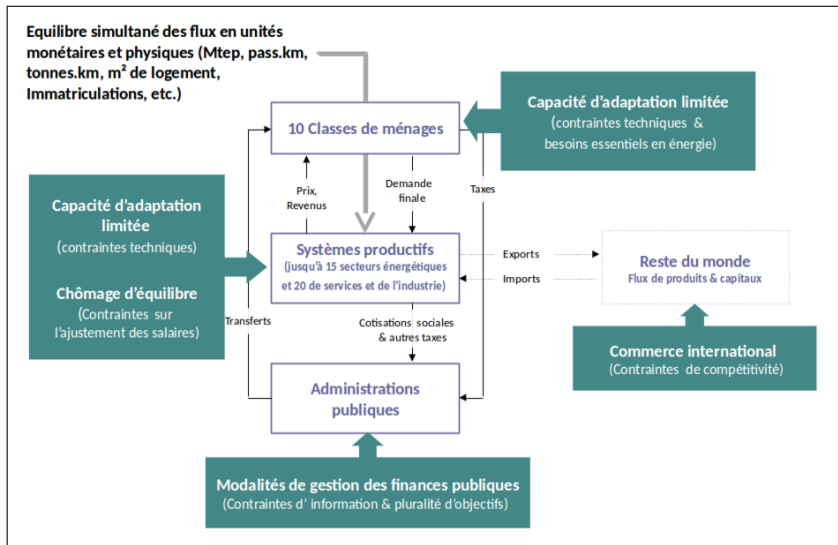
Equilibre simultané des flux en unités monétaires et physiques (Mtep, pass.km, tonnes.km, m² de logement, Immatriculations, etc.)

Capacité d'adaptation limitée
(contraintes techniques & besoins essentiels en énergie)

10 Classes de ménages

Prix, Revenus

Demande finale

Taxes

Capacité d'adaptation limitée
(contraintes techniques)

Chômage d'équilibre
(Contraintes sur l'ajustement des salaires)

Systèmes productifs
(jusqu'à 15 secteurs énergétiques et 20 de services et de l'industrie)

Exports

Imports

Reste du monde
Flux de produits & capitaux

Transferts

Cotisations sociales & autres taxes

Commerce international
(Contraintes de compétitivité)

Administrations publiques

Modalités de gestion des finances publiques
(Contraintes d' information & pluralité d'objectifs)